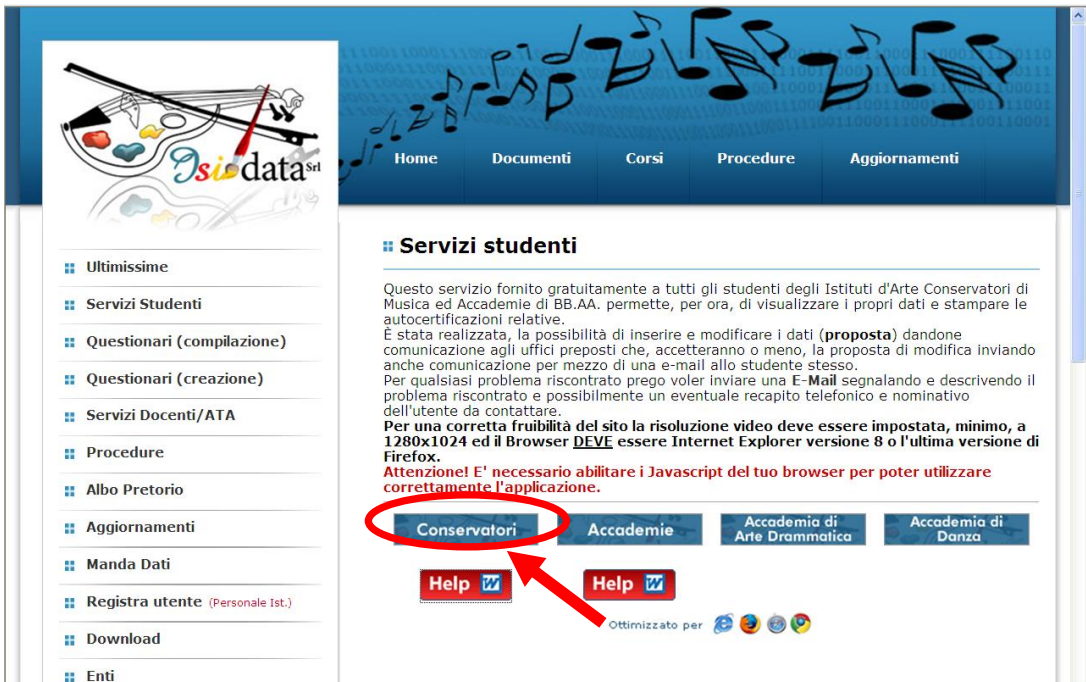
Isidata Srl

Home
Documenti
Corsi
Procedure
Aggiornamenti

Ultimissime
Servizi Studenti
Questionari (compilazione)
Questionari (creazione)
Servizi Docenti/ATA
Procedure
Albo Pretorio
Aggiornamenti
Manda Dati
Registra utente (Personale Ist.)
Download
Enti

Servizi studenti

Questo servizio fornito gratuitamente a tutti gli studenti degli Istituti d'Arte Conservatori di Musica ed Accademie di BB.AA. permette, per ora, di visualizzare i propri dati e stampare le autocertificazioni relative.
È stata realizzata, la possibilità di inserire e modificare i dati (**proposta**) dandone comunicazione agli uffici preposti che, accetteranno o meno, la proposta di modifica inviando anche comunicazione per mezzo di una e-mail allo studente stesso.
Per qualsiasi problema riscontrato prego voler inviare una **E-Mail** segnalando e descrivendo il problema riscontrato e possibilmente un eventuale recapito telefonico e nominativo dell'utente da contattare.
**Per una corretta fruibilità del sito la risoluzione video deve essere impostata, minimo, a 1280x1024 ed il Browser DEVE essere Internet Explorer versione 8 o l'ultima versione di Firefox.**
**Attenzione! E' necessario abilitare i Javascript del tuo browser per poter utilizzare correttamente l'applicazione.**

Conservatori
Accademie
Accademia di Arte Drammatica
Accademia di Danza

Help W
Help W

Ottimizzato per